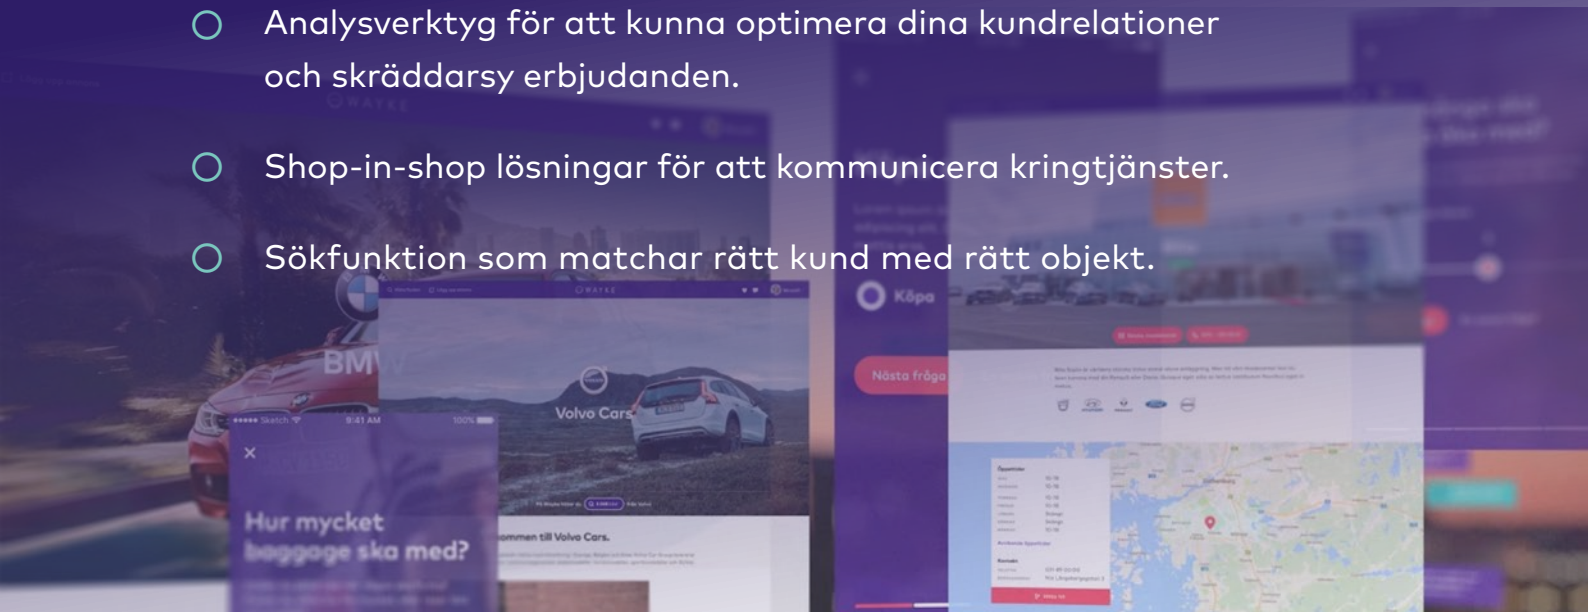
Analysverktyg för att kunna optimera dina kundrelationer och skräddarsy erbjudanden.

Shop-in-shop lösningar för att kommunicera kringtjänster.

Sökfunktion som matchar rätt kund med rätt objekt.

BMW

WAYKE

Volvo Cars

Välkommen till Volvo Cars.

9:41 AM

100%

×

Hur mycket baggage ska med?

Köpa

Nästa fråga